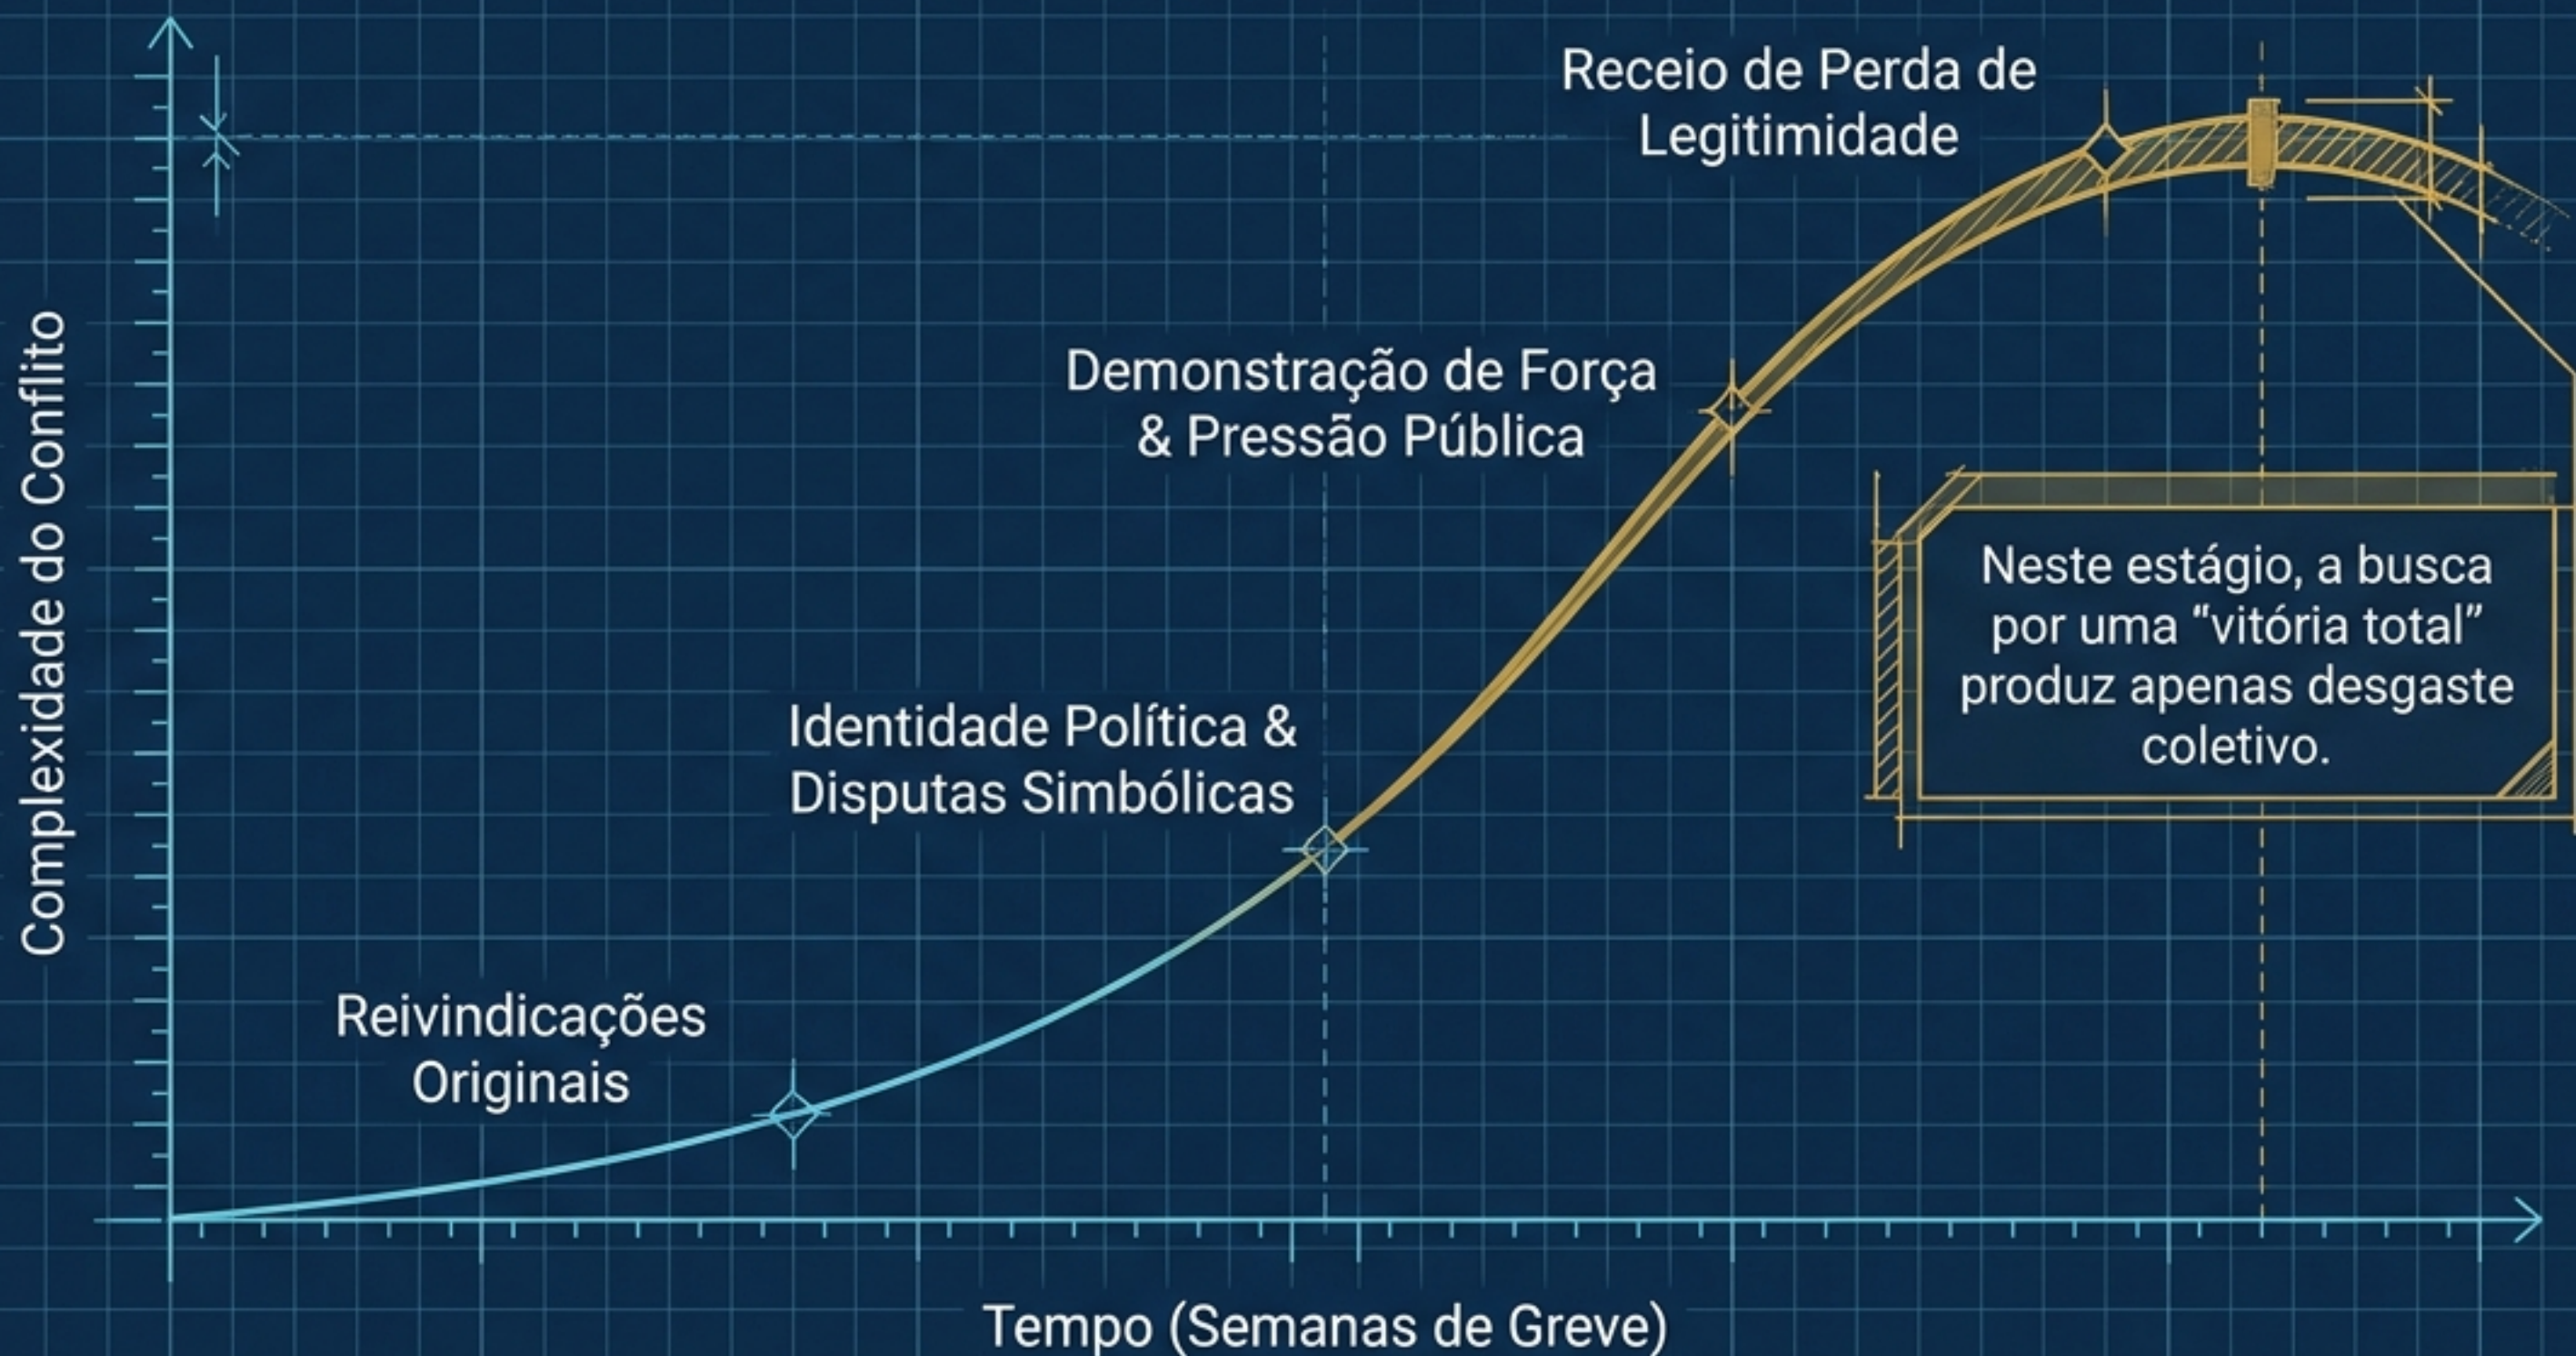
Complexidade do Conflito

Receio de Perda de Legitimidade

Demonstração de Força & Pressão Pública

Neste estágio, a busca por uma "vitória total" produz apenas desgaste coletivo.

Identidade Política & Disputas Simbólicas

Reivindicações Originais

Tempo (Semanas de Greve)